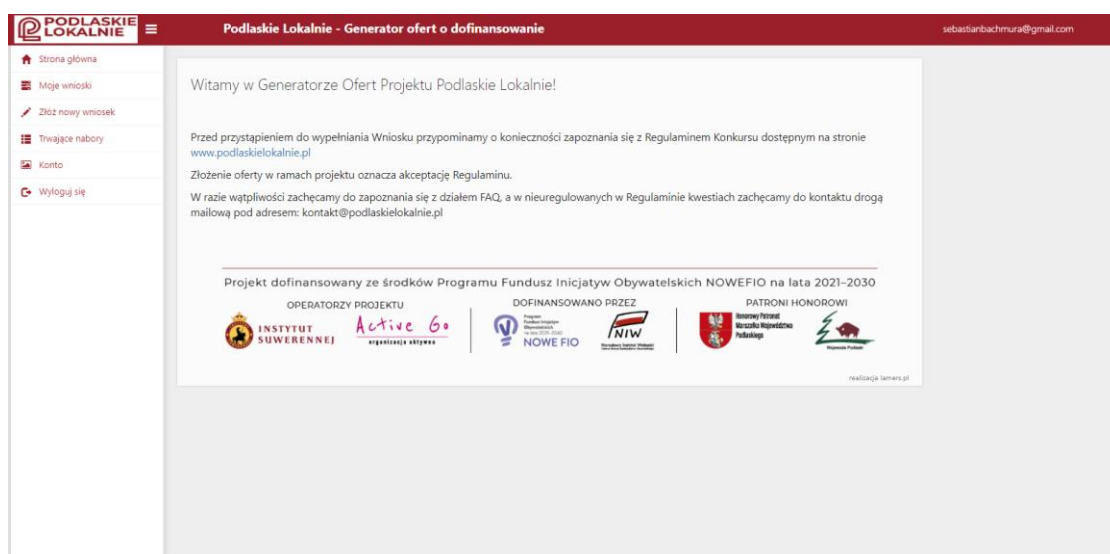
PODLASKIE LOKALNIE

Podlaskie Lokalnie - Generator ofert o dofinansowanie

sebastianbachmura@gmail.com

Strona główna
Moje wnioski
Złóż nowy wniosek
Trwające nabory
Konto
Wyloguj się

Witamy w Generatorze Ofert Projektu Podlaskie Lokalnie!

Przed przystąpieniem do wypełniania Wniosku przypominamy o konieczności zapoznania się z Regulaminem Konkursu dostępnym na stronie www.podlaskielokalnie.pl

Złożenie oferty w ramach projektu oznacza akceptację Regulaminu.

W razie wątpliwości zachęcamy do zapoznania się z działem FAQ, a w nieuregulowanych w Regulaminie kwestiach zachęcamy do kontaktu drogą mailową pod adresem: kontakt@podlaskielokalnie.pl

Projekt dofinansowany ze środków Programu Fundusz Inicjatyw Obywatelskich NOWEFIO na lata 2021–2030

OPERATORZY PROJEKTU
INSTYTUT SUWERENNEJ
Active Go organizacja aktywna

DOFINANSOWANO PRZEZ
Program Fundusz Inicjatyw Obywatelskich na lata 2021-2030
NOWE FIO
NIW
Narodowy Instytut Wolności

PATRONI HONOROWI
Honorowy Patronat Marszałka Województwa Podlaskiego
Wojewoda Podlaski

realizacja lamers.pl